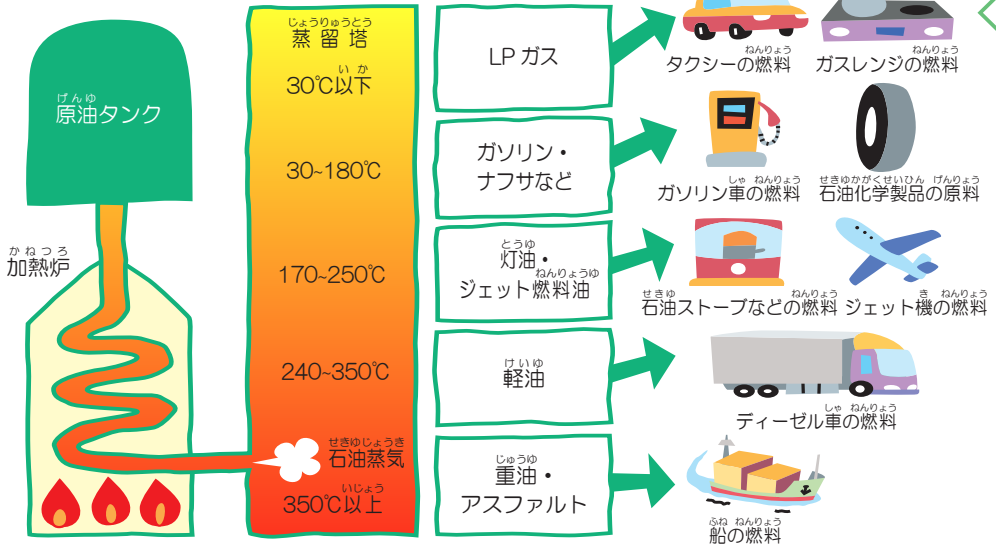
げんゆ
原油タンク

かねつろ
加熱炉

じょうりゅうとう
蒸留塔

いか
30℃以下

30~180℃

170~250℃

240~350℃

せきゆじょうき
石油蒸気

いじょう
350℃以上

LP ガス

ガソリン・
ナフサなど

とうゆ
灯油・
ねんりょうゆ
ジェット燃料油

けいゆ
軽油

じゅうゆ
重油・
アスファルト

ねんりょう
タクシーの燃料

ねんりょう
ガスレンジの燃料

しゃ ねんりょう
ガソリン車の燃料

せきゆかがくせいひん げんりょう
石油化学製品の原料

せきゆ ねんりょう
石油ストーブなどの燃料

き ねんりょう
ジェット機の燃料

しゃ ねんりょう
ディーゼル車の燃料

ふね ねんりょう
船の燃料